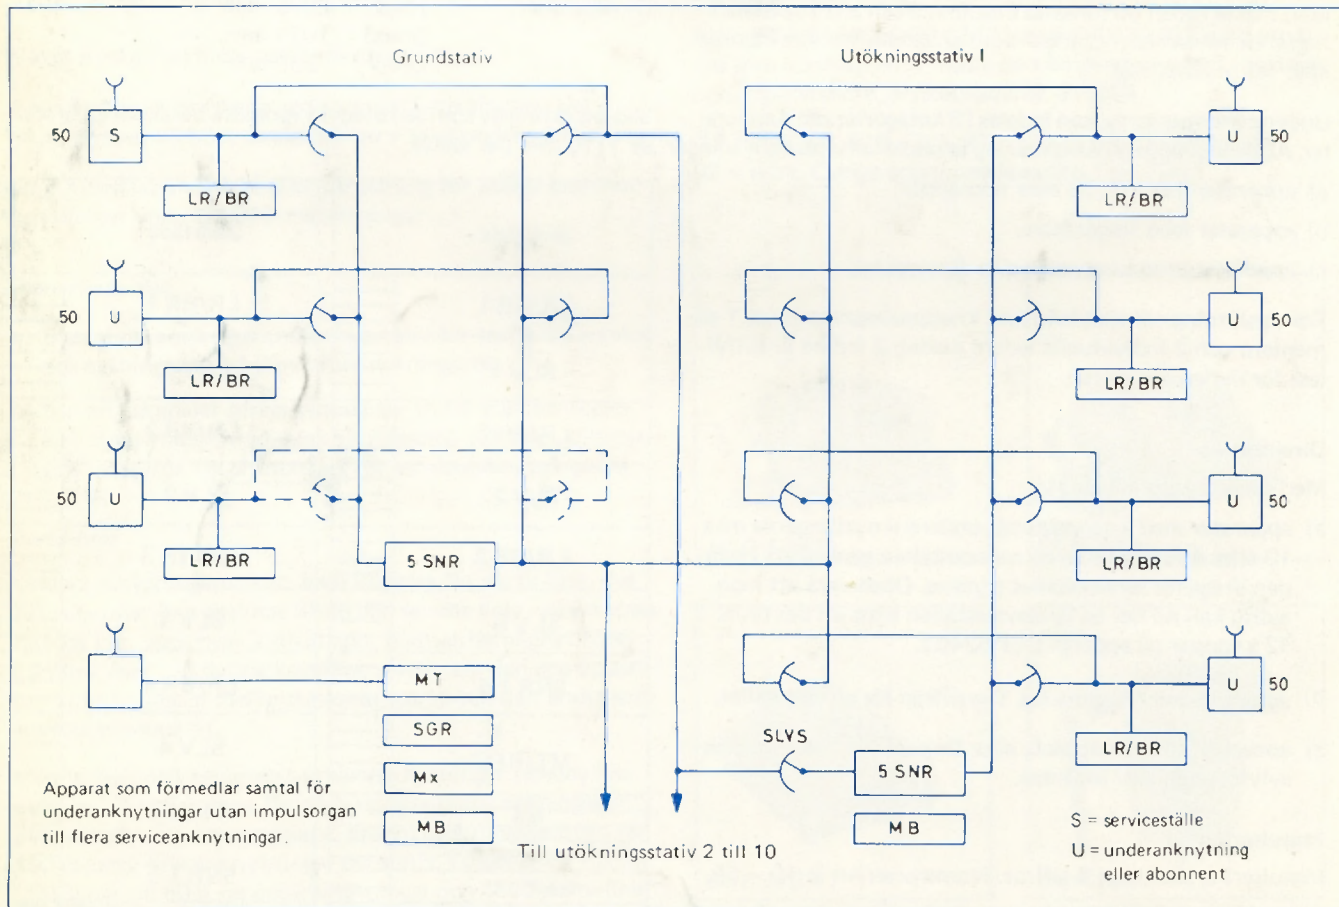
Grundstativ

Utökningsstativ I

50 S

LR/BR

50 U

LR/BR

50 U

LR/BR

5 SNR

MT

SGR

Mx

MB

U 50

LR/BR

U 50

LR/BR

U 50

LR/BR

U 50

LR/BR

SLVS

5 SNR

MB

Apparat som förmedlar samtal för underanknytningar utan impulsorgan till flera serviceanknytningar.

Till utökningsstativ 2 till 10

S = serviceställe
U = underanknytning eller abonnent